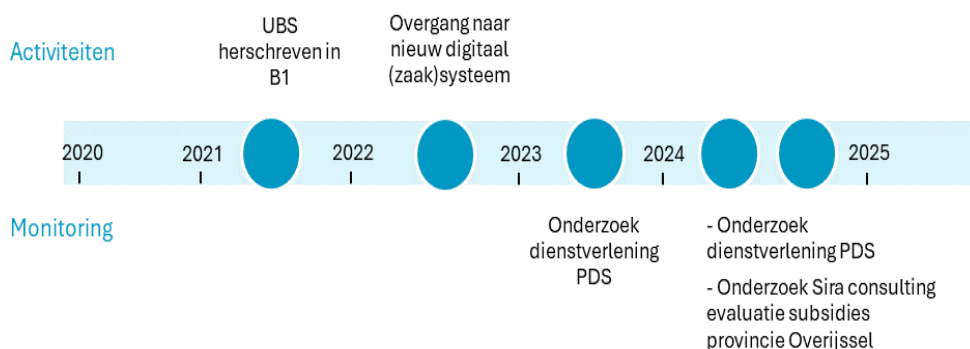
Activiteiten

UBS herschreven in B1

Overgang naar nieuw digitaal (zaak)systeem

2020 2021 2022 2023 2024 2025

Monitoring

Onderzoek dienstverlening PDS

- Onderzoek dienstverlening PDS

- Onderzoek Sira consulting evaluatie subsidies provincie Overijssel